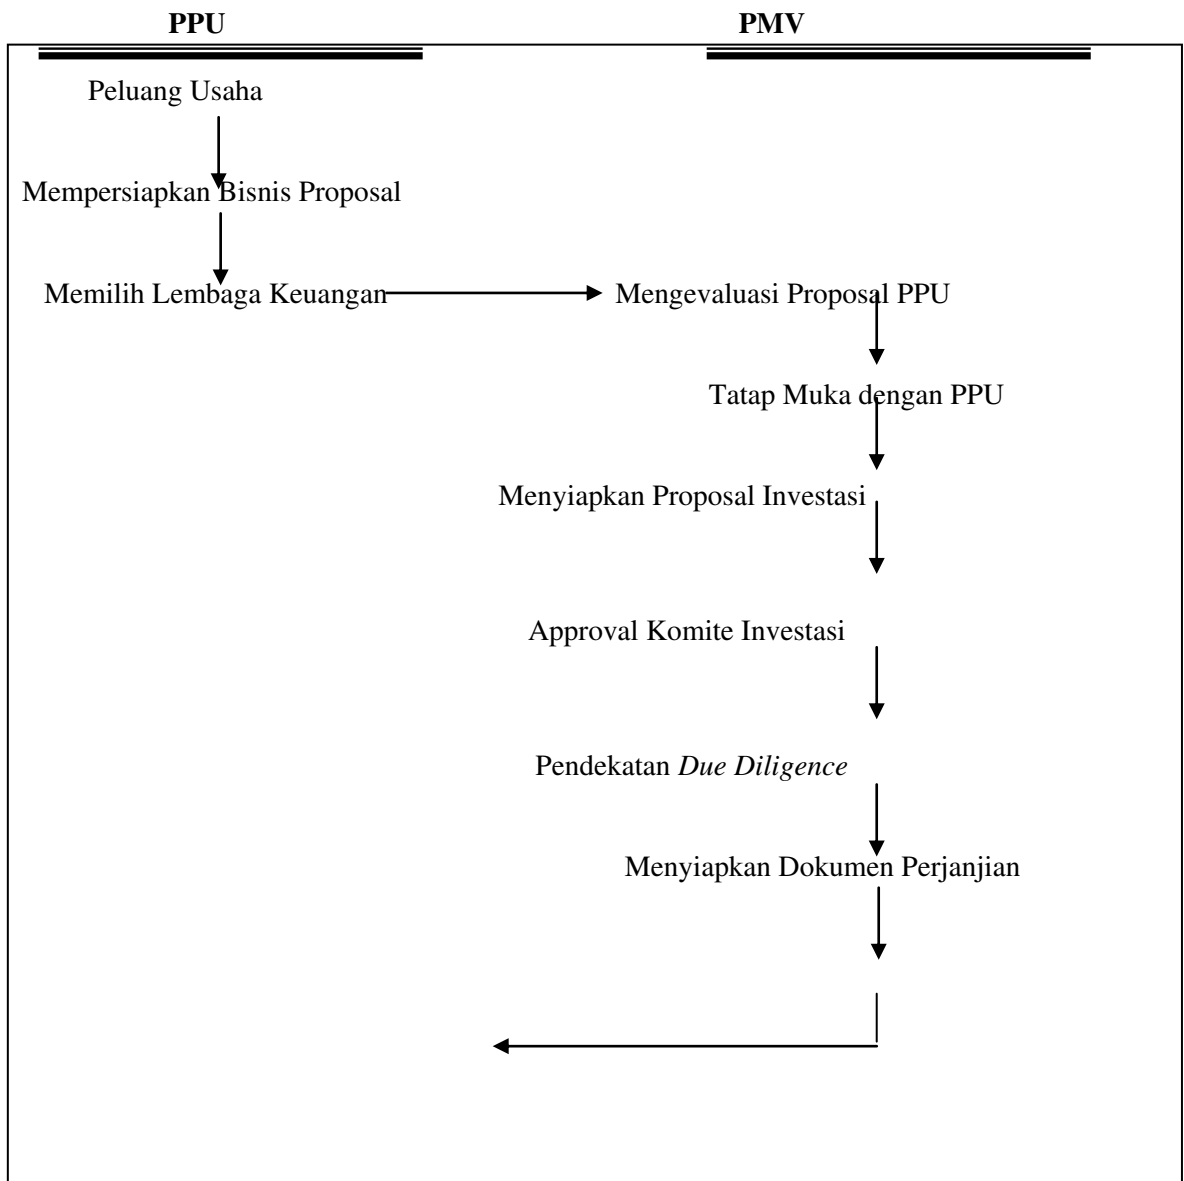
**PPU**

**PMV**

Peluang Usaha

Mempersiapkan Bisnis Proposal

Memilih Lembaga Keuangan

Mengevaluasi Proposal PPU

Tatap Muka dengan PPU

Menyiapkan Proposal Investasi

Approval Komite Investasi

Pendekatan *Due Diligence*

Menyiapkan Dokumen Perjanjian